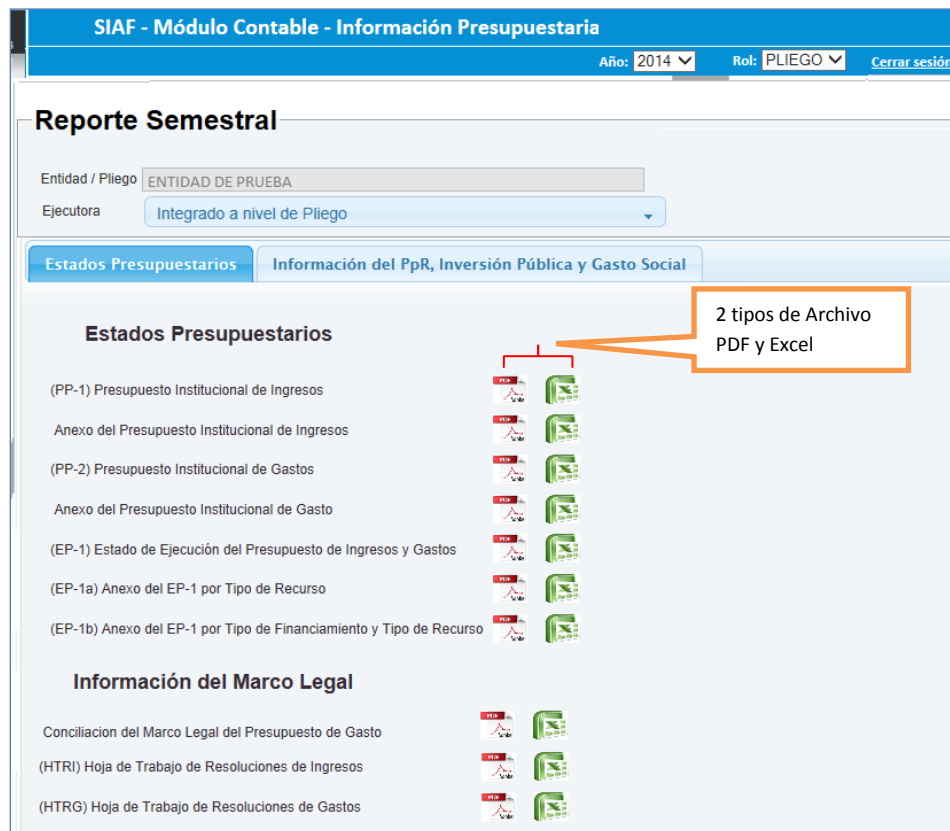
SIAF - Módulo Contable - Información Presupuestaria

Año: 2014 Rol: PLIEGO Cerrar sesió

Reporte Semestral

Entidad / Pliego ENTIDAD DE PRUEBA

Ejecutora Integrado a nivel de Pliego

Estados Presupuestarios | Información del PpR, Inversión Pública y Gasto Social

Estados Presupuestarios

2 tipos de Archivo PDF y Excel

(PP-1) Presupuesto Institucional de Ingresos

Anexo del Presupuesto Institucional de Ingresos

(PP-2) Presupuesto Institucional de Gastos

Anexo del Presupuesto Institucional de Gasto

(EP-1) Estado de Ejecución del Presupuesto de Ingresos y Gastos

(EP-1a) Anexo del EP-1 por Tipo de Recurso

(EP-1b) Anexo del EP-1 por Tipo de Financiamiento y Tipo de Recurso

Información del Marco Legal

Conciliacion del Marco Legal del Presupuesto de Gasto

(HTRI) Hoja de Trabajo de Resoluciones de Ingresos

(HTRG) Hoja de Trabajo de Resoluciones de Gastos